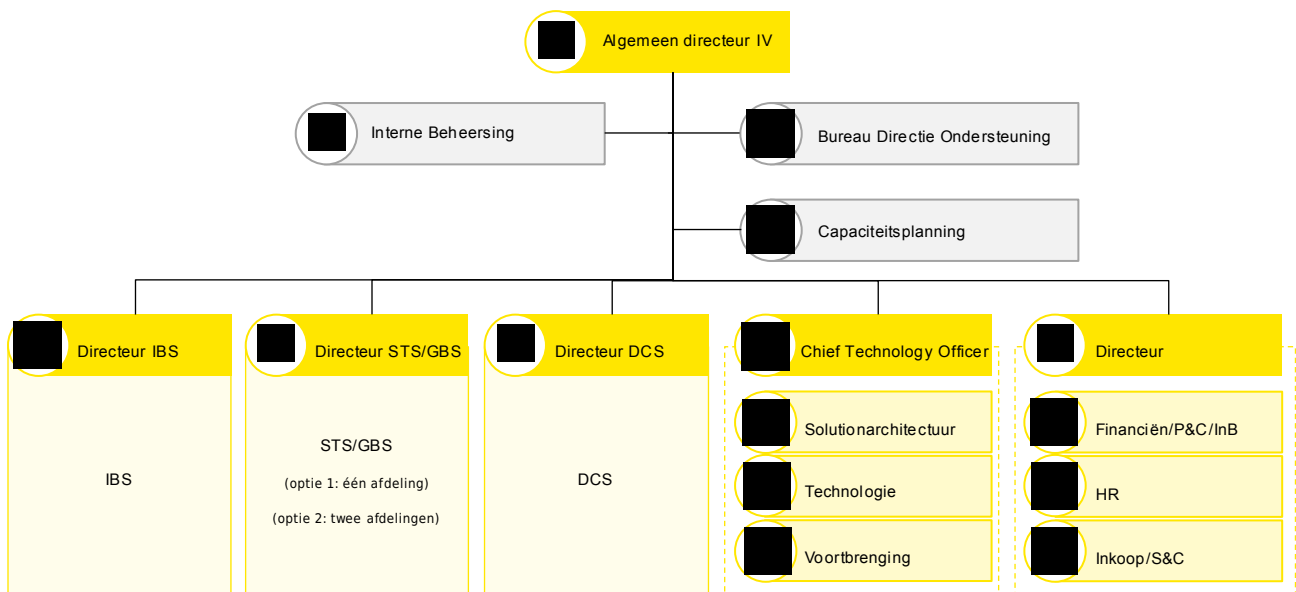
Algemeen directeur IV

Interne Beheersing

Bureau Directie Ondersteuning

Capaciteitsplanning

Directeur IBS

IBS

Directeur STS/GBS

STS/GBS

(optie 1: één afdeling)

(optie 2: twee afdelingen)

Directeur DCS

DCS

Chief Technology Officer

Solutionarchitectuur

Technologie

Voortbrenging

Directeur

Financiën/P&C/InB

HR

Inkoop/S&C